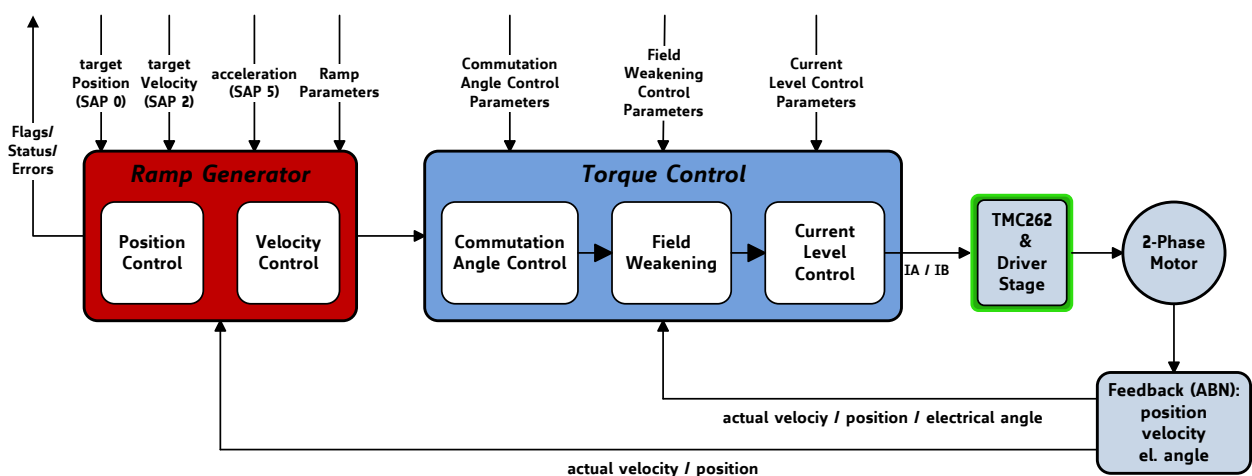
Flags/
Status/
Errors

target
Position
(SAP 0)

target
Velocity
(SAP 2)

acceleration
(SAP 5)

Ramp
Parameters

Commutation
Angle Control
Parameters

Field
Weakening
Control
Parameters

Current
Level Control
Parameters

Ramp Generator

Position
Control

Velocity
Control

Torque Control

Commutation
Angle Control

Field
Weakening

Current
Level
Control

IA / IB

TMC262
&
Driver
Stage

2-Phase
Motor

Feedback (ABN):
position
velocity
el. angle

actual velociy / position / electrical angle

actual velocity / position